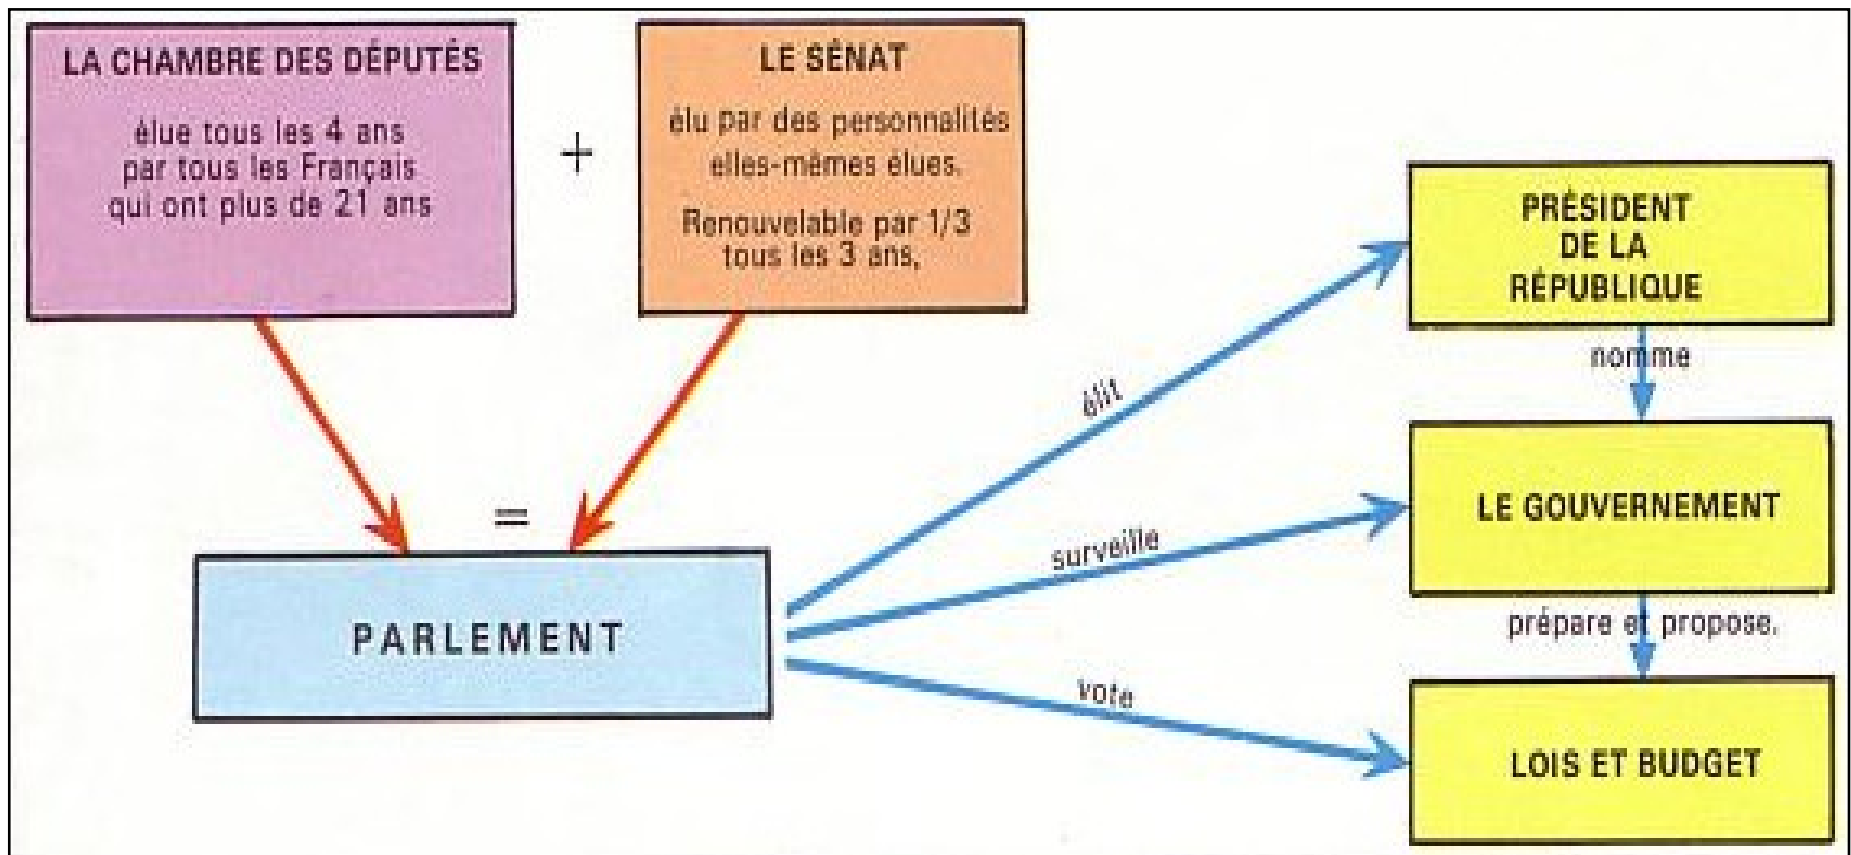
LA CHAMBRE DES DÉPUTÉS

élue tous les 4 ans par tous les Français qui ont plus de 21 ans

+

LE SÉNAT

élu par des personnalités elles-mêmes élues.

Renouvelable par 1/3 tous les 3 ans,

=

PARLEMENT

élit

surveille

vote

PRÉSIDENT DE LA RÉPUBLIQUE

nomme

LE GOUVERNEMENT

prépare et propose.

LOIS ET BUDGET